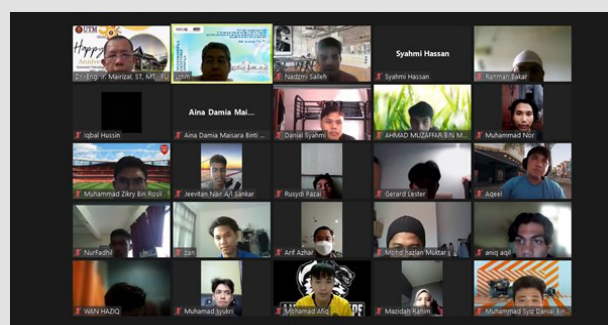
UTM
Happy
Engr. Ir. Mairizal, ST, MT, ...
...nm
Nadzmi Salleh
Syahmi Hassan
Syahmi Hassan
Rahman Bakar
Iqbal Hussin
Aina Damia Mai...
Aina Damia Maisara Binti ...
Danial Syahmi
AHMAD MUZAFFAR BIN M...
Muhammad Nor
Muhammad Zikry Bin Rosli
Jeevitan Nair A/L Sankar
Rusydi Pazai
Gerard Lester
Aqeel
NurFadhli
Zan
Arif Azhar
Mohd hazlan Mukhar
aniq aqil
WAN HAZIQ
Muhamad Syukri
Muhamad Afiq
Mazidah Rahim
Muhammad Syiz Danial Bin...